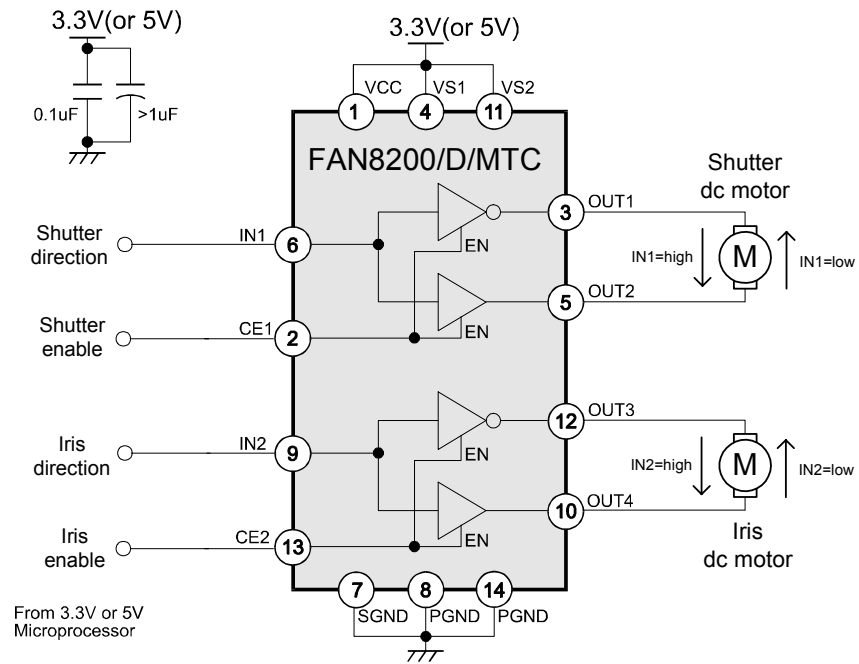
3.3V(or 5V)

0.1uF

>1uF

3.3V(or 5V)

VCC VS1 VS2

1 4 11

FAN8200/D/MTC

Shutter dc motor

Shutter direction

IN1

6

3

OUT1

EN

IN1=high

M

IN1=low

5

OUT2

Shutter enable

CE1

2

EN

12

OUT3

Iris direction

IN2

9

EN

IN2=high

M

IN2=low

10

OUT4

Iris enable

CE2

13

EN

Iris dc motor

7 8 14

SGND PGND PGND

From 3.3V or 5V Microprocessor